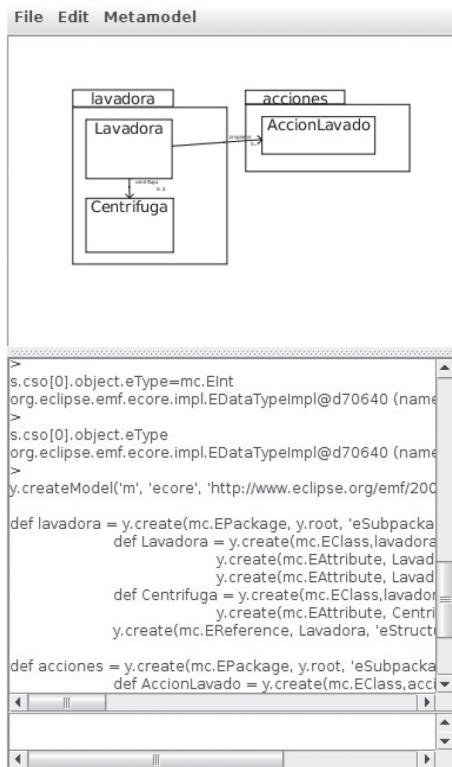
File Edit Metamodel

lavadora
Lavadora
Centrifuga
acciones
AccionLavado
programa
0..*
centrifuga
0..1

>
s.cso[0].object.eType=mc.EInt
org.eclipse.emf.ecore.impl.EDataTypeImpl@d70640 (name
>
s.cso[0].object.eType
org.eclipse.emf.ecore.impl.EDataTypeImpl@d70640 (name
>
y.createModel('m', 'ecore', 'http://www.eclipse.org/emf/200

def lavadora = y.create(mc.EPackage, y.root, 'eSubpacka
def Lavadora = y.create(mc.EClass,lavadora
y.create(mc.EAttribute, Lavad
y.create(mc.EAttribute, Lavad
def Centrifuga = y.create(mc.EClass,lavador
y.create(mc.EAttribute, Centri
y.create(mc.EReference, Lavadora, 'eStructu

def acciones = y.create(mc.EPackage, y.root, 'eSubpacka
def AccionLavado = y.create(mc.EClass,acci